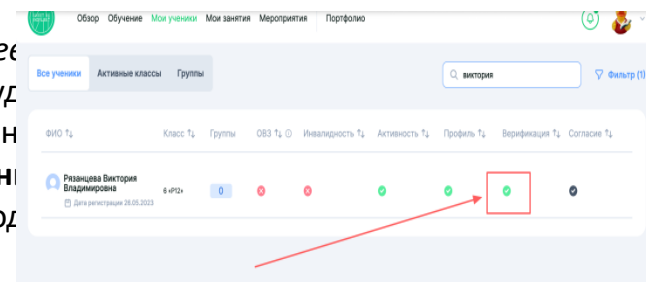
Обзор Обучение Мои ученики Мои занятия Мероприятия Портфолио

ее
уд
н
н
од

Все ученики Активные классы Группы

виктория

Фильтр (1)

| ФИО ↑↓ | Класс ↑↓ | Группы | ОВЗ ↑↓ | Инвалидность ↑↓ | Активность ↑↓ | Профиль ↑↓ | Верификация ↑↓ | Согласие ↑↓ |
|---|---|---|---|---|---|---|---|---|
| Рязанцева Виктория Владимировна Дата регистрации 26.05.2023 | 6 «Р12» | 0 | | | | | | |